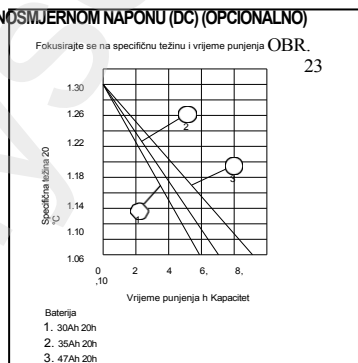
NOSMJERNOM NAPONU (DC) (OPCIONALNO)

Fokusirajte se na specifičnu težinu i vrijeme punjenja OBR. 23

1.30
1.26
1.22
1.18
1.14
1.10
1.06

Specifična težina 20 °C

2
3
1

0
,10
2
4
6,
8,

Vrijeme punjenja h Kapacitet

Baterija
1. 30Ah 20h
2. 35Ah 20h
3. 47Ah 20h